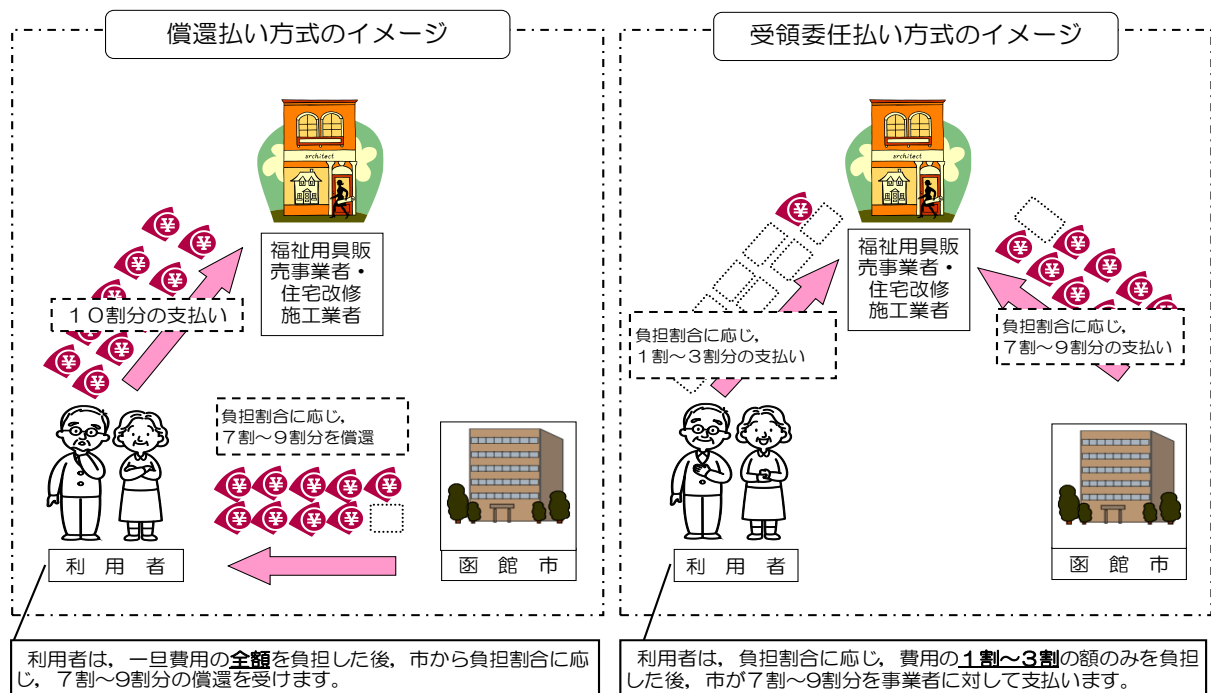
償還払い方式のイメージ

architect

福祉用具販売事業者・住宅改修施工業者

１０割分の支払い

負担割合に応じ，７割〜９割分を償還

利　用　者

函　館　市

利用者は，一旦費用の全額を負担した後，市から負担割合に応じ，７割〜９割分の償還を受けます。

受領委任払い方式のイメージ

architect

福祉用具販売事業者・住宅改修施工業者

負担割合に応じ，１割〜３割分の支払い

負担割合に応じ，７割〜９割分の支払い

利　用　者

函　館　市

利用者は，負担割合に応じ，費用の１割〜３割の額のみを負担した後，市が７割〜９割分を事業者に対して支払います。